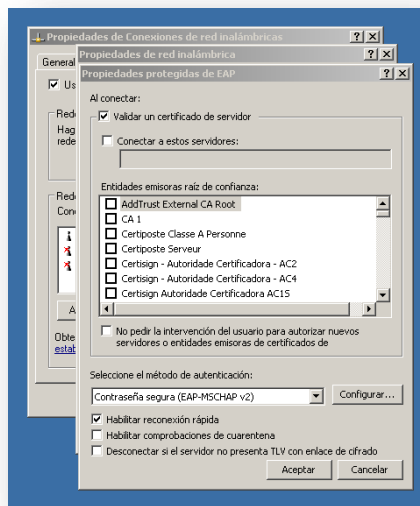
Propiedades de Conexiones de red inalámbricas
? X
General
Us
Rede
Hag
rede
Rede
Con
A
Obte
estab
Propiedades de red inalámbrica
? X
Propiedades protegidas de EAP
? X
Al conectar:
Validar un certificado de servidor
Conectar a estos servidores:
Entidades emisoras raíz de confianza:
AddTrust External CA Root
CA 1
Certiposte Classe A Personne
Certiposte Serveur
Certisign - Autoridade Certificadora - AC2
Certisign - Autoridade Certificadora - AC4
Certisign Autoridade Certificadora AC1S
No pedir la intervención del usuario para autorizar nuevos servidores o entidades emisoras de certificados de
Seleccione el método de autenticación:
Contraseña segura (EAP-MSCHAP v2)
Configurar...
Habilitar reconexión rápida
Habilitar comprobaciones de cuarentena
Desconectar si el servidor no presenta TLV con enlace de cifrado
Aceptar
Cancelar